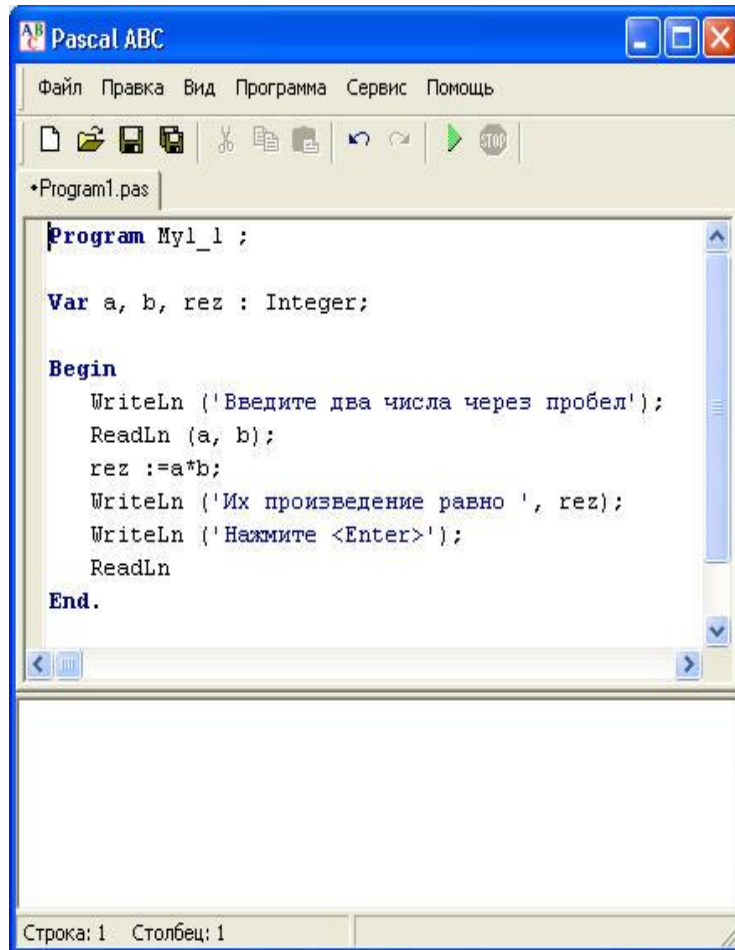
Pascal ABC

Файл Правка Вид Программа Сервис Помощь

STOP

•Program1.pas

Program My1_1 ;

Var a, b, rez : Integer;

Begin
WriteLn ('Введите два числа через пробел');
ReadLn (a, b);
rez :=a*b;
WriteLn ('Их произведение равно ', rez);
WriteLn ('Нажмите <Enter>');
ReadLn
End.

Строка: 1 Столбец: 1